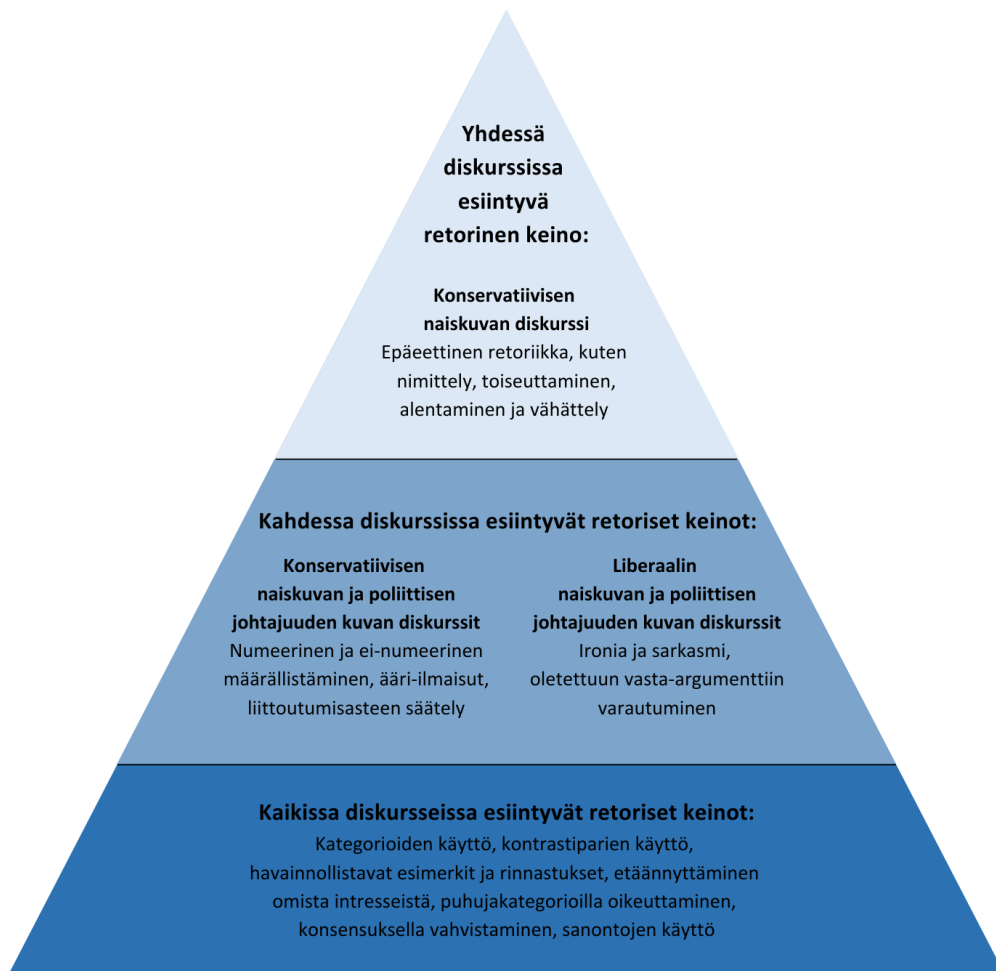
Yhdessä diskurssissa esiintyvä retorinen keino:

Konservatiivisen naiskuvan diskurssi
Epäeettinen retoriikka, kuten nimittely, toiseuttaminen, alentaminen ja vähättely

Kahdessa diskurssissa esiintyvät retoriset keinot:

Konservatiivisen naiskuvan ja poliittisen johtajuuden kuvan diskurssit
Numeerinen ja ei-numeerinen määrällistäminen, ääri-ilmaisut, liittoutumisasteen säätely

Liberaalin naiskuvan ja poliittisen johtajuuden kuvan diskurssit
Ironia ja sarkasmi, oletettuun vasta-argumenttiin varautuminen

Kaikissa diskursseissa esiintyvät retoriset keinot:
Kategorioiden käyttö, kontrastiparien käyttö, havainnollistavat esimerkit ja rinnastukset, etäännyttäminen omista intresseistä, puhujakategorioilla oikeuttaminen, konsensuksella vahvistaminen, sanontojen käyttö